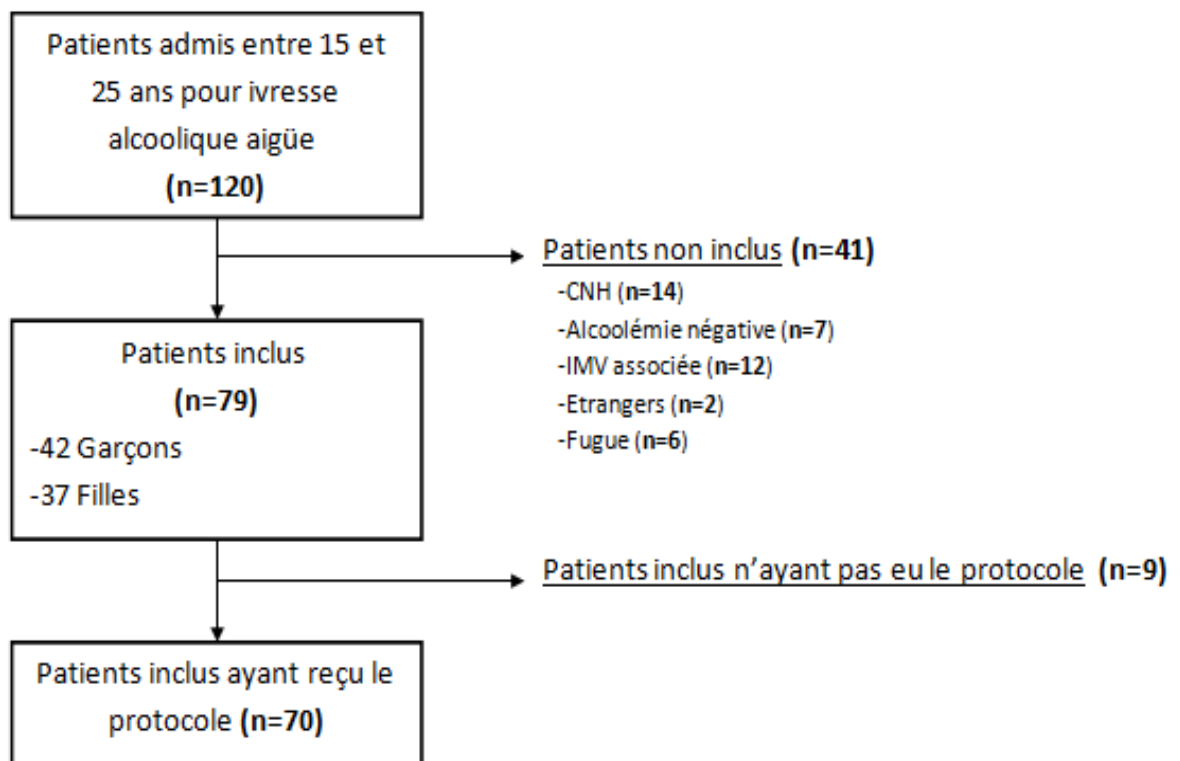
Patients admis entre 15 et 25 ans pour ivresse alcoolique aigüe
(n=120)

Patients non inclus (n=41)
-CNH (n=14)
-Alcoolémie négative (n=7)
-IMV associée (n=12)
-Etrangers (n=2)
-Fugue (n=6)

Patients inclus
(n=79)
-42 Garçons
-37 Filles

Patients inclus n'ayant pas eu le protocole (n=9)

Patients inclus ayant reçu le protocole (n=70)